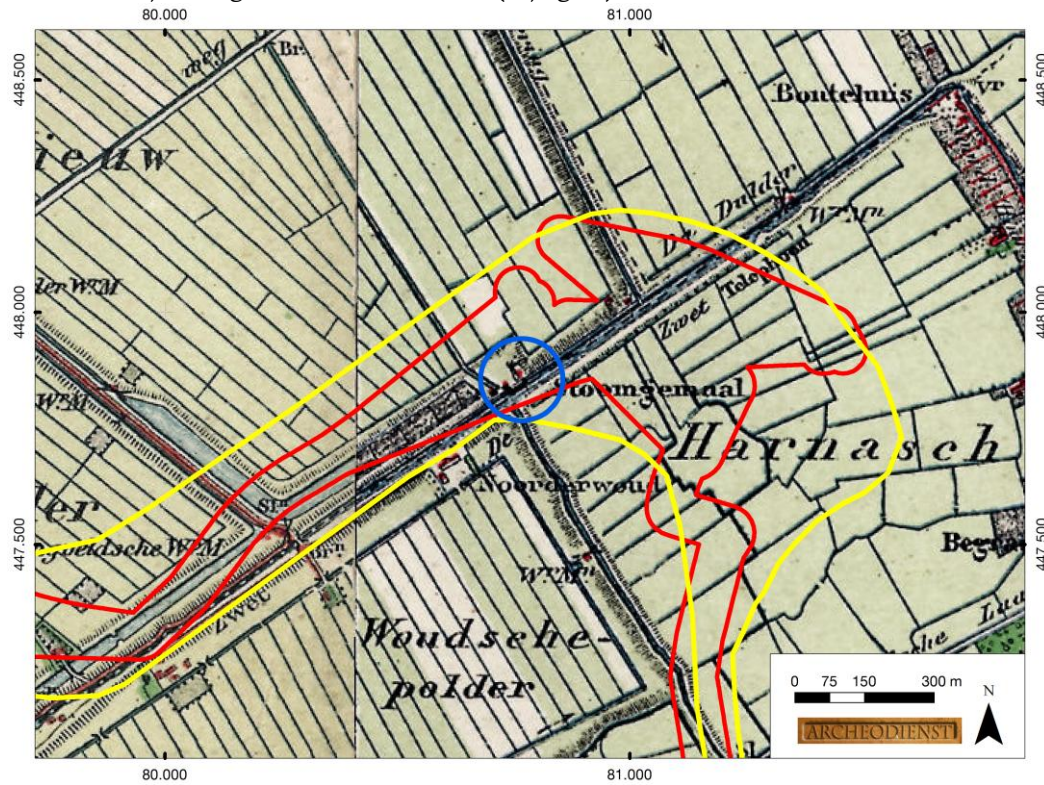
80.000
81.000
448.500
448.500
448.000
448.000
447.500
447.500
Br.
ieuw
Bouteluis
Vr
Dulder
W.M.
Telegraaf
der W.M.
Zwet
W.M.
Stoomgemaal
Harnasch
De
Noorderwoud
ler
Sl.
eldsche W.M.
Zwet
Begr
W.M.
Woudsche-
polder
80.000
81.000
0 75 150 300 m
N
ARCHEODIENST